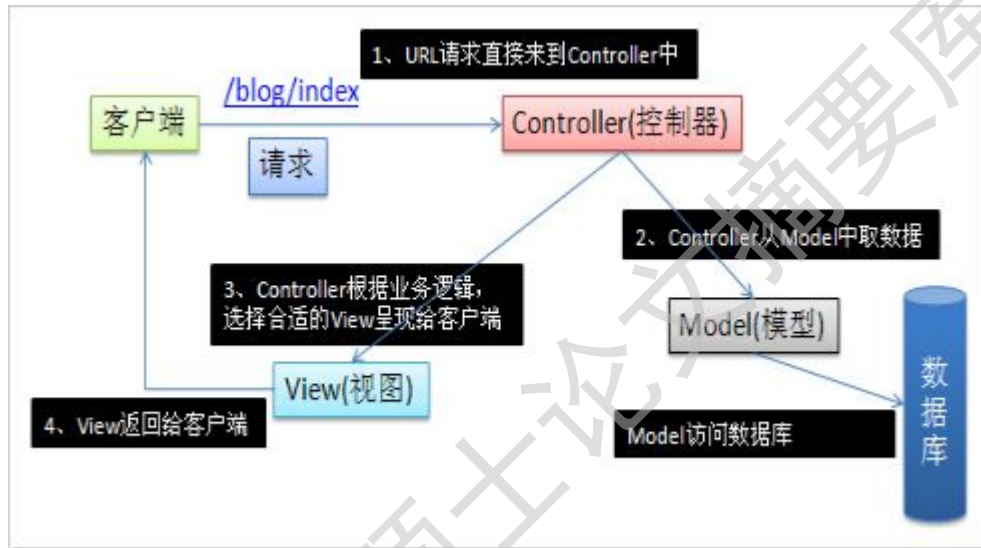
1、URL请求直接来到Controller中

/blog/index

客户端

Controller(控制器)

请求

2、Controller从Model中取数据

3、Controller根据业务逻辑，选择合适的View呈现给客户端

Model(模型)

数据库

View(视图)

4、View返回给客户端

Model访问数据库

硕士论文摘要库